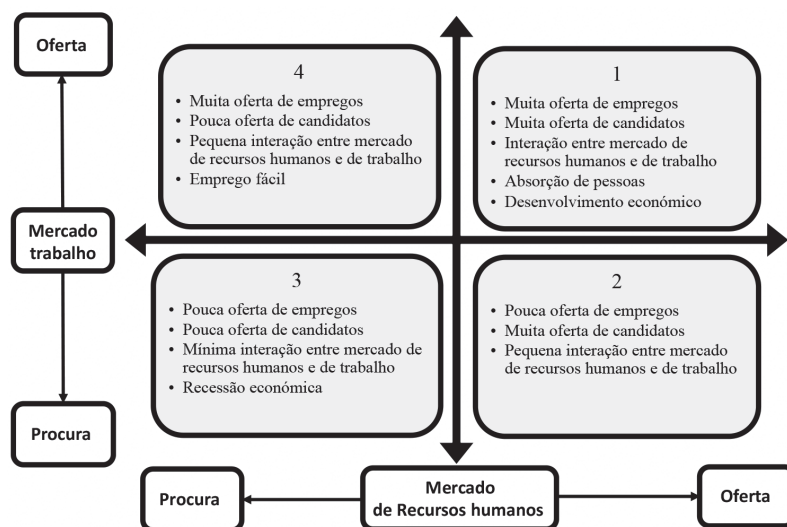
Oferta

4

- Muita oferta de empregos
- Pouca oferta de candidatos
- Pequena interação entre mercado de recursos humanos e de trabalho
- Emprego fácil

1

- Muita oferta de empregos
- Muita oferta de candidatos
- Interação entre mercado de recursos humanos e de trabalho
- Absorção de pessoas
- Desenvolvimento económico

Mercado trabalho

3

- Pouca oferta de empregos
- Pouca oferta de candidatos
- Mínima interação entre mercado de recursos humanos e de trabalho
- Recessão económica

2

- Pouca oferta de empregos
- Muita oferta de candidatos
- Pequena interação entre mercado de recursos humanos e de trabalho

Procura

Procura

Mercado de Recursos humanos

Oferta